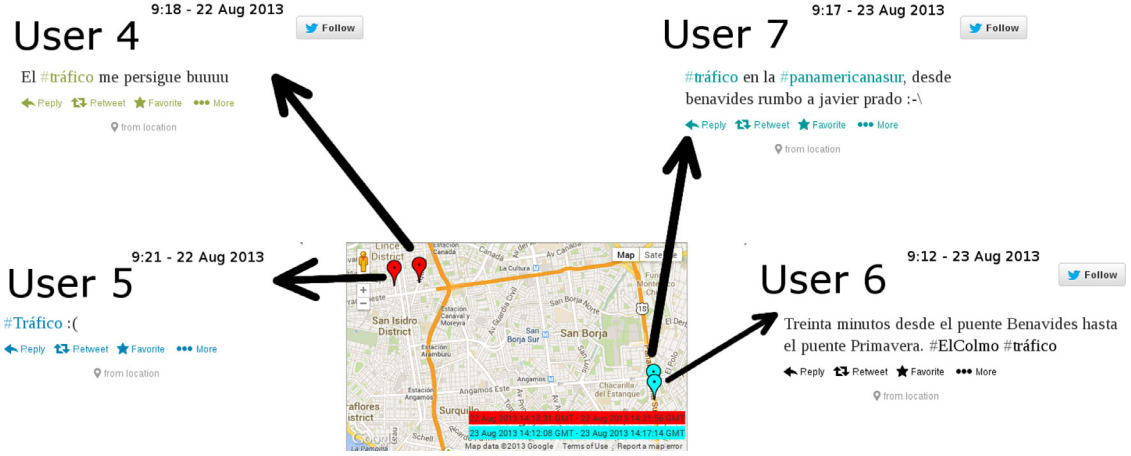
User 4
9:18 - 22 Aug 2013
Follow

El #tráfico me persigue buuuu

Reply Retweet Favorite More

from location

User 7
9:17 - 23 Aug 2013
Follow

#tráfico en la #panamericanasur, desde benavides rumbo a javier prado :-\

Reply Retweet Favorite More

from location

User 5
9:21 - 22 Aug 2013

#Tráfico :(

Reply Retweet Favorite More

from location

User 6
9:12 - 23 Aug 2013
Follow

Treinta minutos desde el puente Benavides hasta el puente Primavera. #ElColmo #tráfico

Reply Retweet Favorite More

from location

Map Satellite
Lince
Estación Canadá
La Cultura
San Isidro District
Estación Canaval y Moreyra
San Borja
San Borja Sur
Estación Aramburú
Angamos
Surquillo
Chacarilla del Estanque
Miraflores District
Schell
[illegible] Aug 2013 14:18:31 GMT - 22 Aug 2013 14:21:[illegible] GMT
23 Aug 2013 14:12:08 GMT - 23 Aug 2013 14:17:14 GMT
Map data ©2013 Google Terms of Use Report a map error
Google